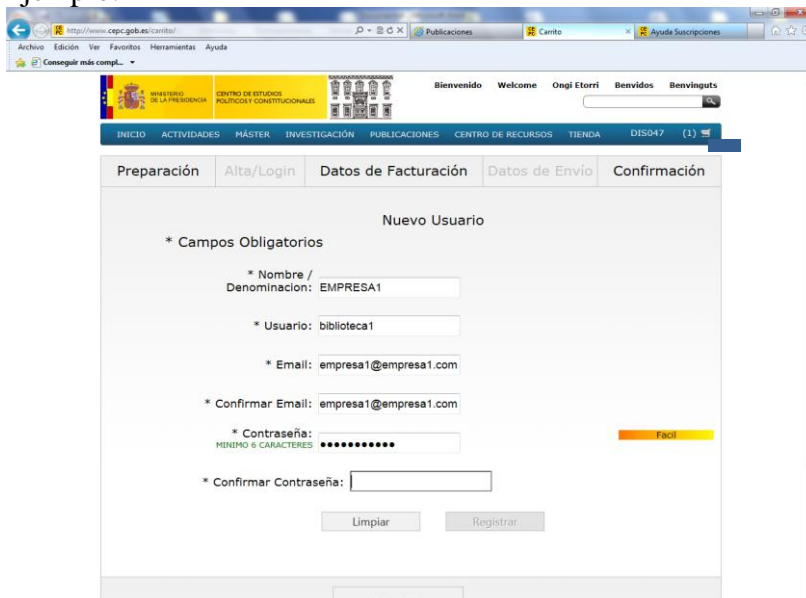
http://www.cepc.gob.es/carrito/
Publicaciones
Carrito
Ayuda Suscripciones
Archivo Edición Ver Favoritos Herramientas Ayuda
Conseguir más compl...

MINISTERIO DE LA PRESIDENCIA
CENTRO DE ESTUDIOS POLÍTICOS Y CONSTITUCIONALES
Bienvenido Welcome Ongi Etorri Benvidos Benvinguts

INICIO ACTIVIDADES MÁSTER INVESTIGACIÓN PUBLICACIONES CENTRO DE RECURSOS TIENDA DIS047 (1)

Preparación Alta/Login Datos de Facturación Datos de Envío Confirmación

Nuevo Usuario

* Campos Obligatorios

* Nombre / Denominacion: EMPRESA1

* Usuario: biblioteca1

* Email: empresa1@empresa1.com

* Confirmar Email: empresa1@empresa1.com

* Contraseña: MINIMO 6 CARACTERES ••••••••••••
Facil

* Confirmar Contraseña:

Limpiar Registrar